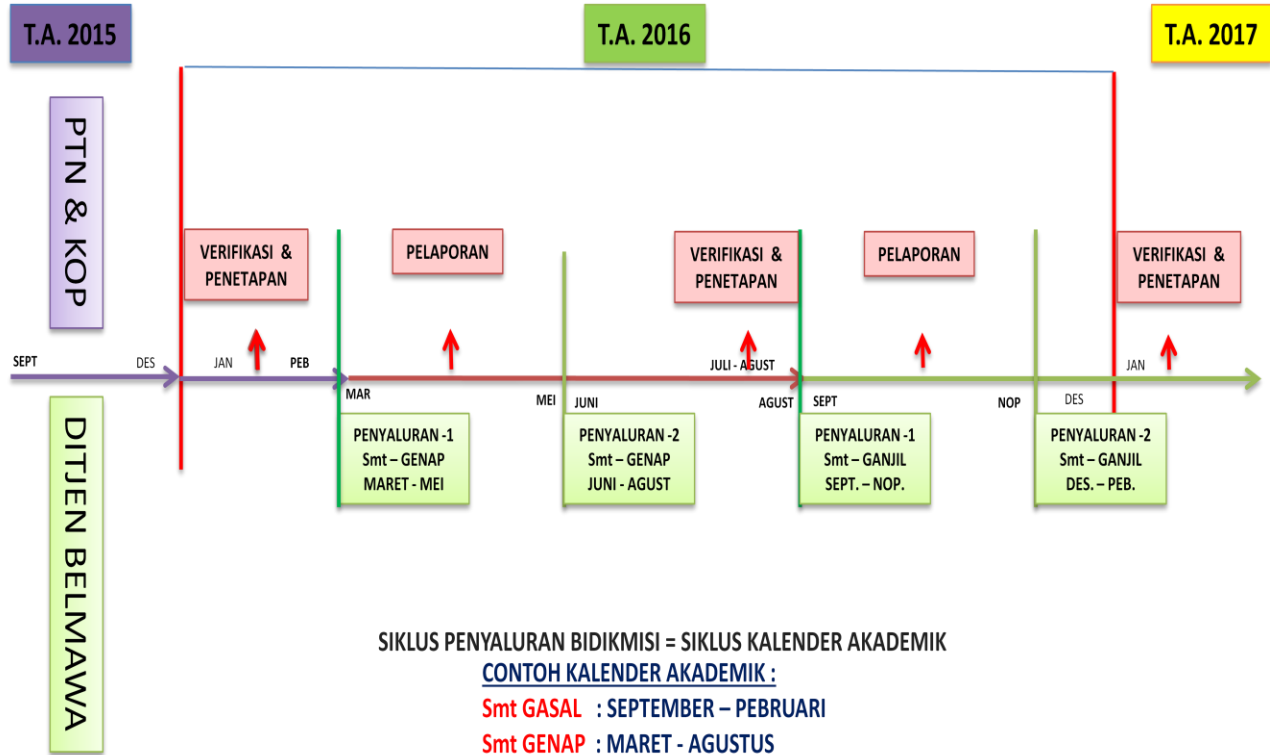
T.A. 2015

T.A. 2016

T.A. 2017

PTN & KOP

VERIFIKASI & PENETAPAN

PELAPORAN

VERIFIKASI & PENETAPAN

PELAPORAN

VERIFIKASI & PENETAPAN

SEPT DES JAN PEB MAR MEI JUNI JULI - AGUST AGUST SEPT NOP DES JAN

DITJEN BELMAWA

PENYALURAN -1
Smt – GENAP
MARET - MEI

PENYALURAN -2
Smt – GENAP
JUNI - AGUST

PENYALURAN -1
Smt – GANJIL
SEPT. – NOP.

PENYALURAN -2
Smt – GANJIL
DES. – PEB.

SIKLUS PENYALURAN BIDIKMISI = SIKLUS KALENDER AKADEMIK

CONTOH KALENDER AKADEMIK :

Smt GASAL : SEPTEMBER – PEBRUARI

Smt GENAP : MARET - AGUSTUS